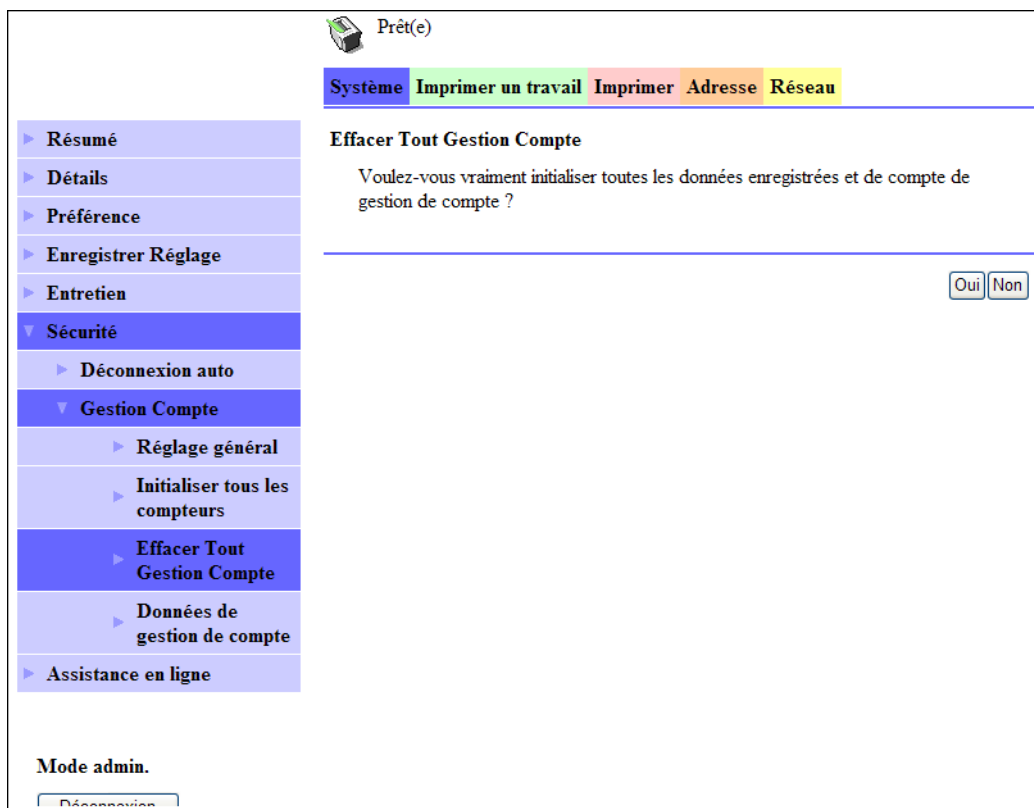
Prêt(e)

Système Imprimer un travail Imprimer Adresse Réseau

Résumé
Détails
Préférence
Enregistrer Réglage
Entretien
Sécurité
Déconnexion auto
Gestion Compte
Réglage général
Initialiser tous les compteurs
Effacer Tout Gestion Compte
Données de gestion de compte
Assistance en ligne

Effacer Tout Gestion Compte

Voulez-vous vraiment initialiser toutes les données enregistrées et de compte de gestion de compte ?

Oui Non

Mode admin.

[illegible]